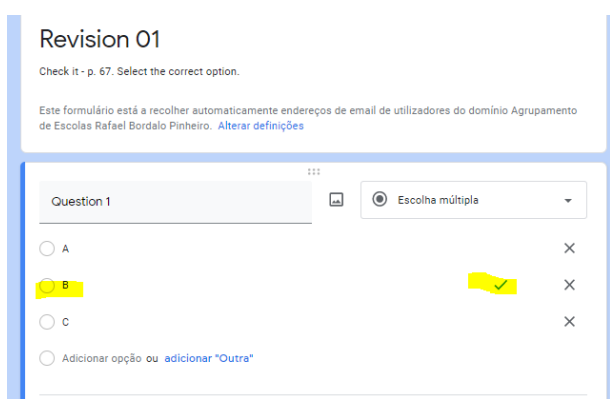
Revision 01

Check it - p. 67. Select the correct option.

Este formulário está a recolher automaticamente endereços de email de utilizadores do domínio Agrupamento de Escolas Rafael Bordalo Pinheiro. Alterar definições

Question 1

Escolha múltipla

A

B

C

Adicionar opção ou adicionar "Outra"